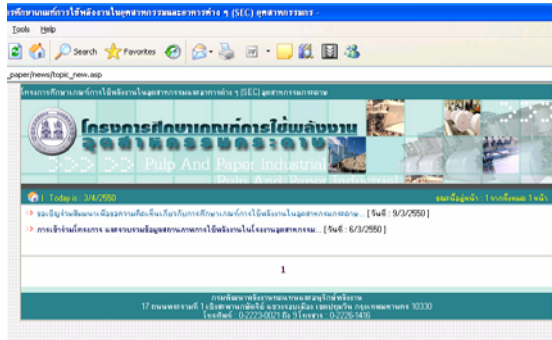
ารศึกษาเกณฑ์การใช้พลังงานในอุตสาหกรรมและอาคารต่าง ๆ (SEC) อุตสาหกรรม -

Tools Help

Search Favorites

_paper/news/topic_new.asp

โครงการศึกษาเกณฑ์การใช้พลังงานในอุตสาหกรรมและอาคารต่าง ๆ (SEC) อุตสาหกรรมกระดาษ

โครงการศึกษาเกณฑ์การใช้พลังงาน

อุตสาหกรรมกระดาษ

Pulp And Paper Industrial

Pulp And Paper Industrial

Today is : 3/4/2550

ขณะนี้อยู่หน้า : 1 จากทั้งหมด 1 หน้า

ขอเชิญร่วมสัมมนาเพื่อแสดงความคิดเห็นเกี่ยวกับการศึกษาเกณฑ์การใช้พลังงานในอุตสาหกรรมกระดาษ... [ วันที่ : 9/3/2550 ]

การเข้าร่วมโครงการ และรวบรวมข้อมูลสถานภาพการใช้พลังงานในโรงงานอุตสาหกรรม... [ วันที่ : 6/3/2550 ]

1

กรมพัฒนาพลังงานทดแทนและอนุรักษ์พลังงาน

17 ถนนพระรามที่ 1 เชิงสะพานกษัตริย์ศึก แขวงรองเมือง เขตปทุมวัน กรุงเทพมหานคร 10330

โทรศัพท์ : 0-2223-0021 ถึง 9 โทรสาร : 0-2226-1416